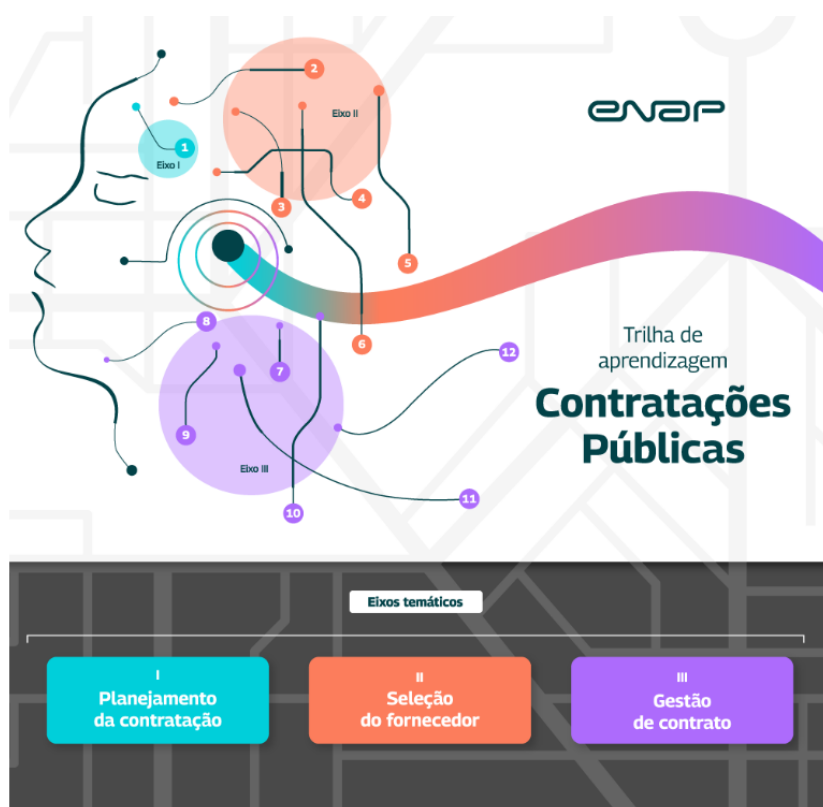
enap

2

Eixo II

1

Eixo I

3

4

5

8

6

7

12

9

Eixo III

11

10

Trilha de aprendizagem

Contratações Públicas

Eixos temáticos

I
Planejamento da contratação

II
Seleção do fornecedor

III
Gestão de contrato